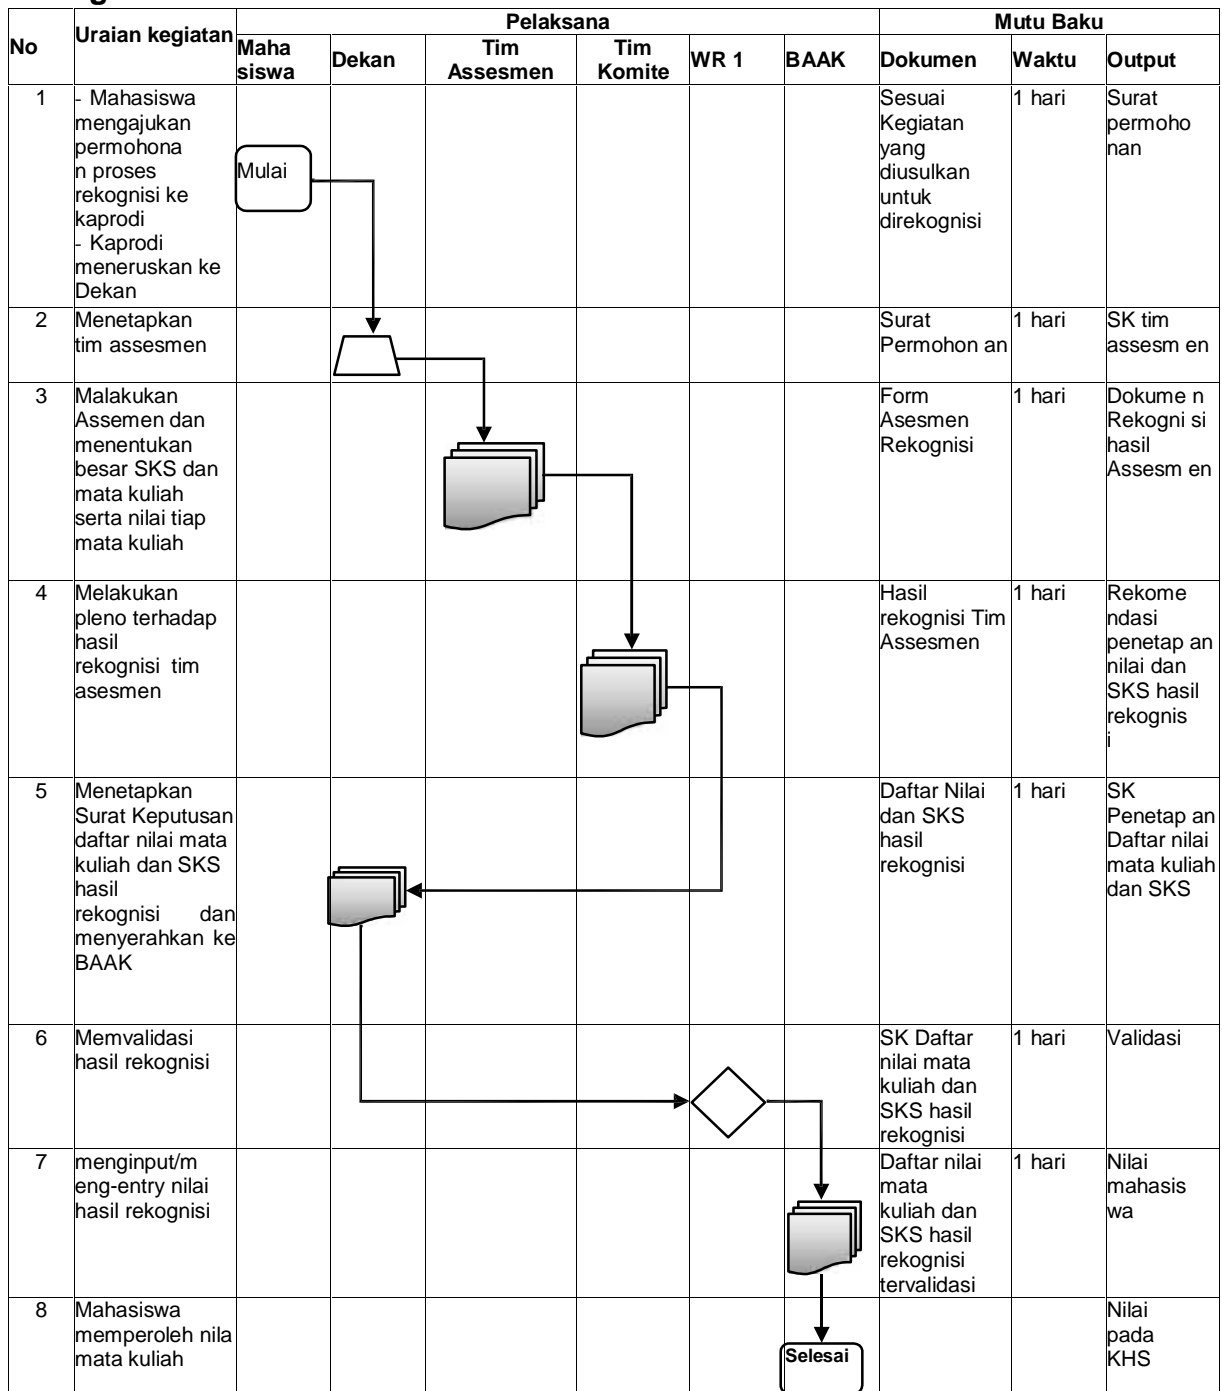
| No | Uraian kegiatan | Pelaksana: Maha siswa | Pelaksana: Dekan | Pelaksana: Tim Assesmen | Pelaksana: Tim Komite | Pelaksana: WR 1 | Pelaksana: BAAK | Mutu Baku: Dokumen | Mutu Baku: Waktu | Mutu Baku: Output |
|---|---|---|---|---|---|---|---|---|---|---|
| 1 | - Mahasiswa mengajukan permohonan proses rekognisi ke kaprodi - Kaprodi meneruskan ke Dekan | Mulai | | | | | | Sesuai Kegiatan yang diusulkan untuk direkognisi | 1 hari | Surat permohonan |
| 2 | Menetapkan tim assesmen | | | | | | | Surat Permohon an | 1 hari | SK tim assesm en |
| 3 | Malakukan Assemen dan menentukan besar SKS dan mata kuliah serta nilai tiap mata kuliah | | | | | | | Form Asesmen Rekognisi | 1 hari | Dokume n Rekogni si hasil Assesm en |
| 4 | Melakukan pleno terhadap hasil rekognisi tim asesmen | | | | | | | Hasil rekognisi Tim Assesmen | 1 hari | Rekomendasi penetap an nilai dan SKS hasil rekognisi |
| 5 | Menetapkan Surat Keputusan daftar nilai mata kuliah dan SKS hasil rekognisi dan menyerahkan ke BAAK | | | | | | | Daftar Nilai dan SKS hasil rekognisi | 1 hari | SK Penetap an Daftar nilai mata kuliah dan SKS |
| 6 | Memvalidasi hasil rekognisi | | | | | | | SK Daftar nilai mata kuliah dan SKS hasil rekognisi | 1 hari | Validasi |
| 7 | menginput/meng-entry nilai hasil rekognisi | | | | | | | Daftar nilai mata kuliah dan SKS hasil rekognisi tervalidasi | 1 hari | Nilai mahasis wa |
| 8 | Mahasiswa memperoleh nila mata kuliah | | | | | | Selesai | | | Nilai pada KHS |